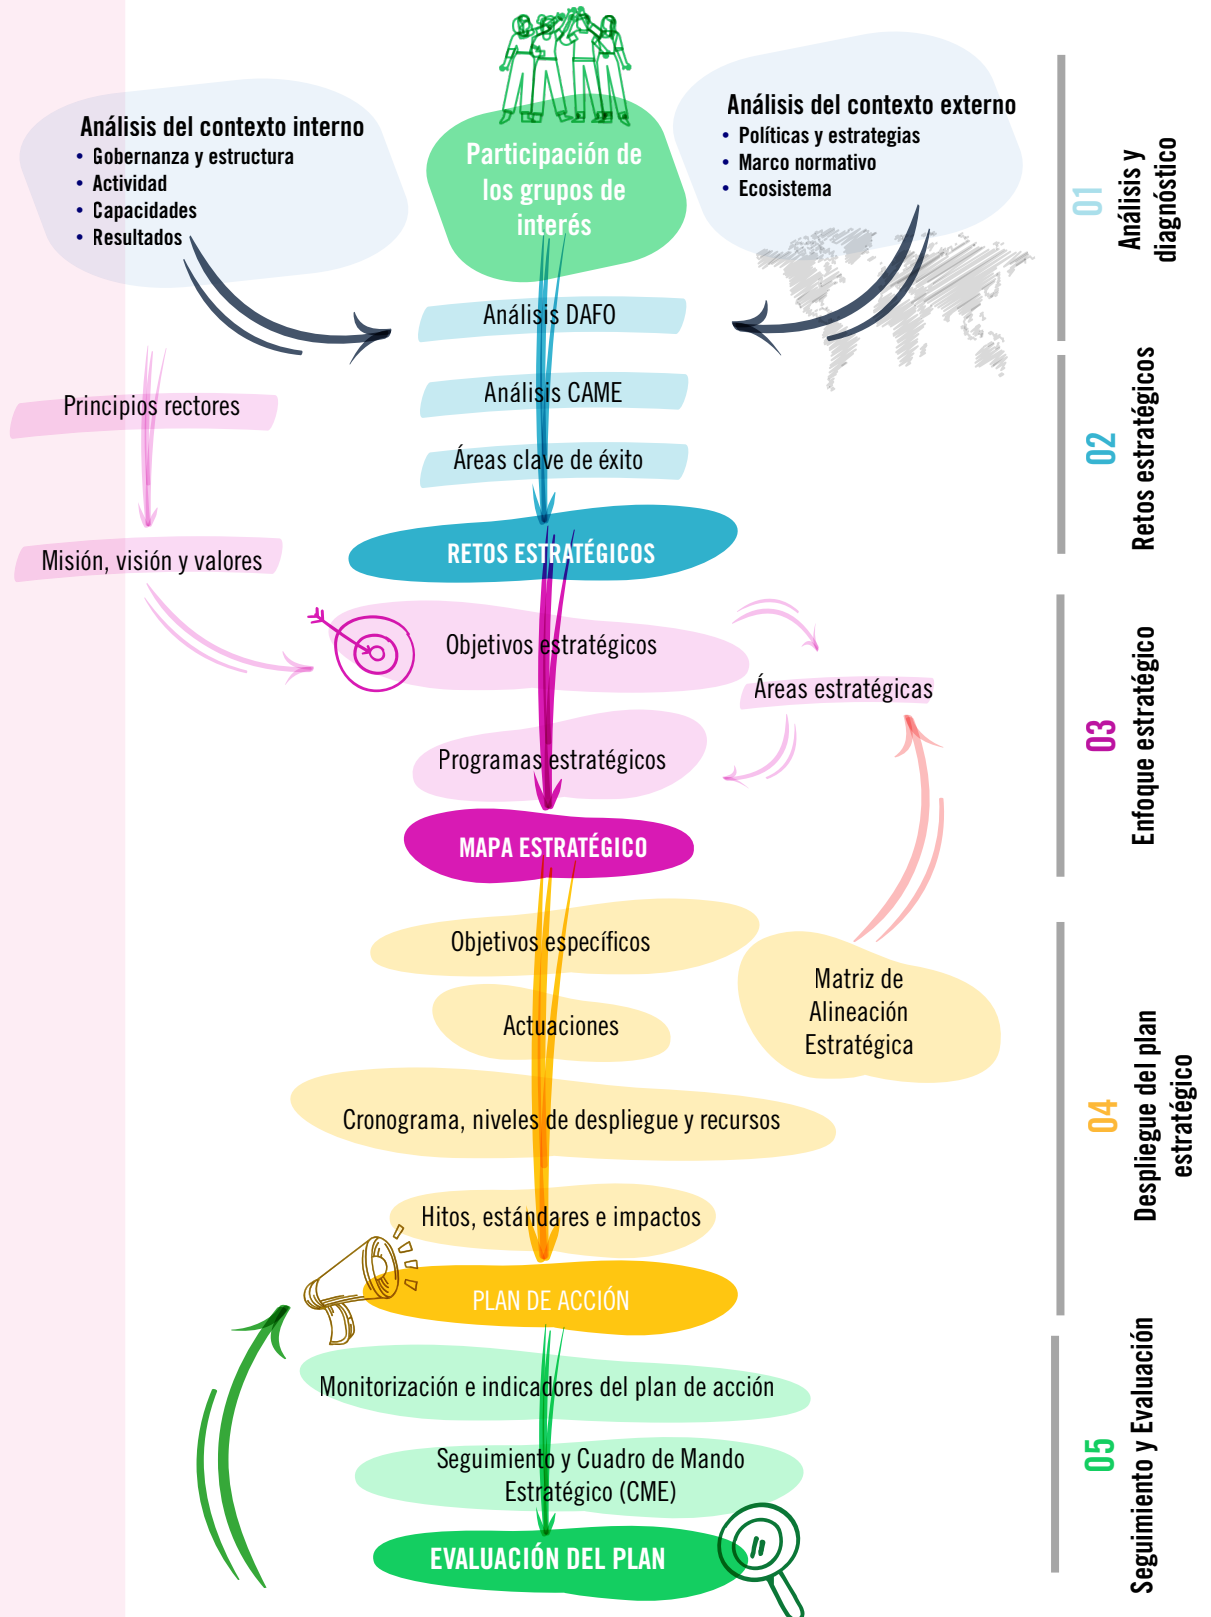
Análisis del contexto interno
• Gobernanza y estructura
• Actividad
• Capacidades
• Resultados

Participación de los grupos de interés

Análisis del contexto externo
• Políticas y estrategias
• Marco normativo
• Ecosistema

01 Análisis y diagnóstico

Análisis DAFO

Análisis CAME

Áreas clave de éxito

Principios rectores

Misión, visión y valores

RETOS ESTRATÉGICOS

02 Retos estratégicos

Objetivos estratégicos

Áreas estratégicas

Programas estratégicos

MAPA ESTRATÉGICO

03 Enfoque estratégico

Objetivos específicos

Actuaciones

Matriz de Alineación Estratégica

Cronograma, niveles de despliegue y recursos

Hitos, estándares e impactos

04 Despliegue del plan estratégico

PLAN DE ACCIÓN

Monitorización e indicadores del plan de acción

Seguimiento y Cuadro de Mando Estratégico (CME)

EVALUACIÓN DEL PLAN

05 Seguimiento y Evaluación